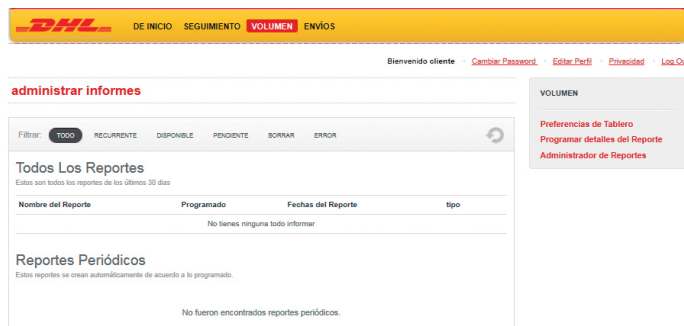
DHL DE INICIO SEGUIMIENTO VOLUMEN ENVÍOS

Bienvenido cliente · Cambiar Password · Editar Perfil · Privacidad · Log O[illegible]

administrar informes

VOLUMEN

Preferencias de Tablero
Programar detalles del Reporte
Administrador de Reportes

Filtrar: TODO RECURRENTE DISPONIBLE PENDIENTE BORRAR ERROR

Todos Los Reportes
Estos son todos los reportes de los últimos 30 días

| Nombre del Reporte | Programado | Fechas del Reporte | tipo |
|---|---|---|---|
| No tienes ninguna todo informar | | | |

Reportes Periódicos
Estos reportes se crean automáticamente de acuerdo a lo programado.

No fueron encontrados reportes periódicos.